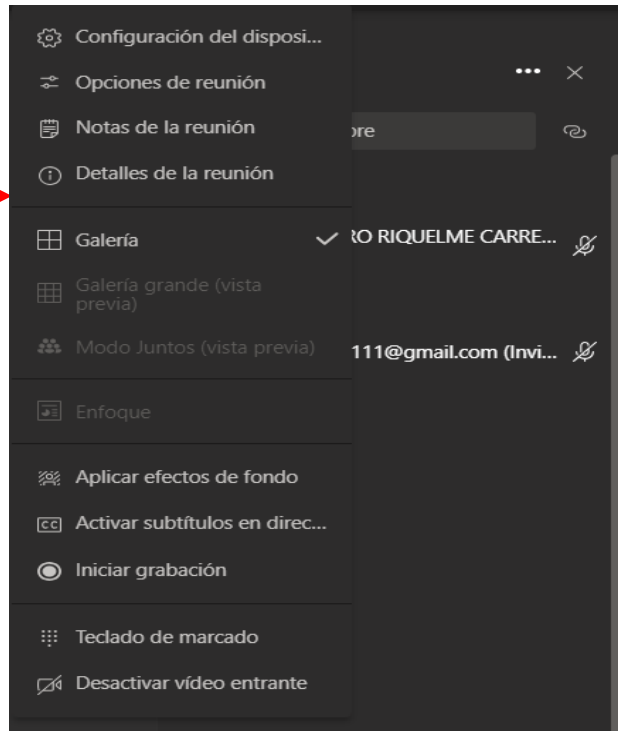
Configuración del disposi...
Opciones de reunión
Notas de la reunión
Detalles de la reunión
Galería
Galería grande (vista previa)
Modo Juntos (vista previa)
Enfoque
Aplicar efectos de fondo
Activar subtítulos en direc...
Iniciar grabación
Teclado de marcado
Desactivar vídeo entrante

•••
×
ore
RO RIQUELME CARRE...
111@gmail.com (Invi...